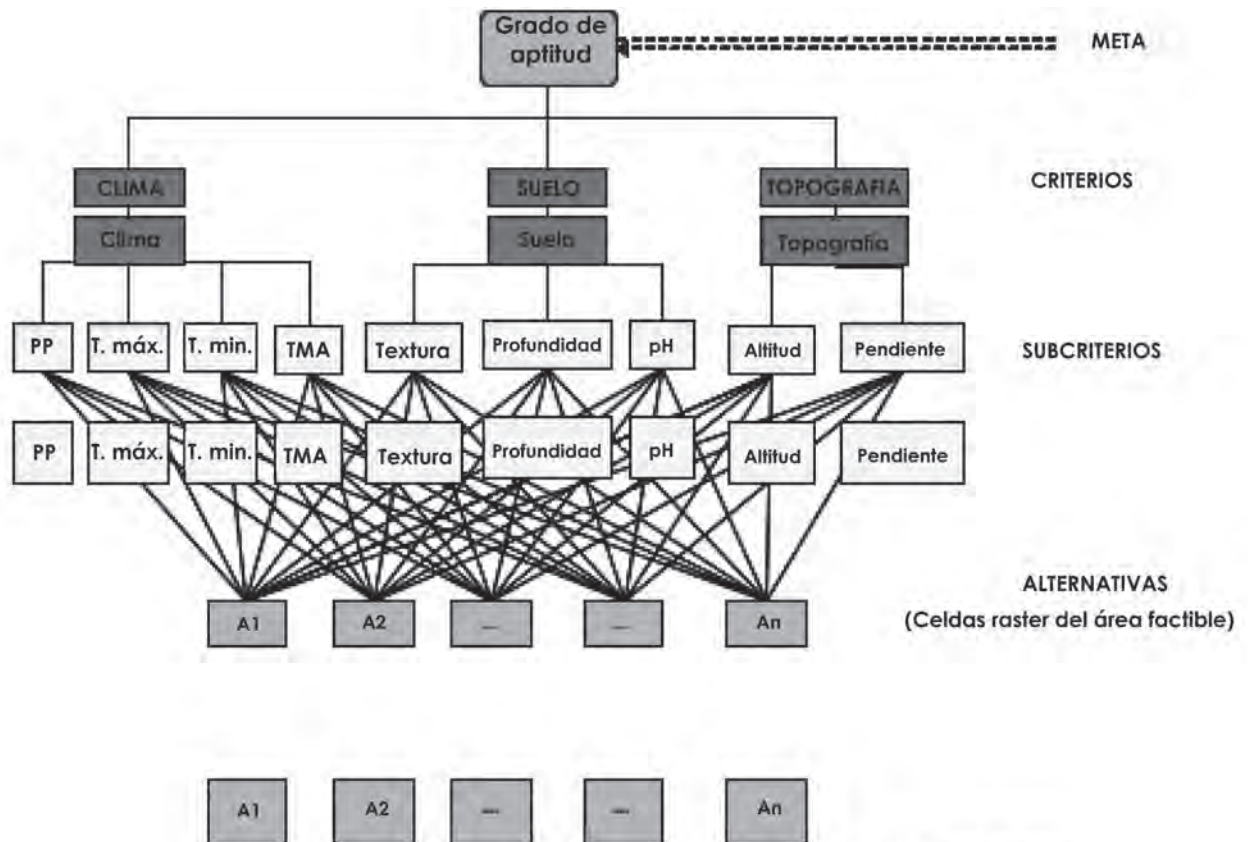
Grado de aptitud

META

CLIMA
Clima

SUELO
Suelo

TOPOGRAFIA
Topografía

CRITERIOS

PP
T. máx.
T. min.
TMA
Textura
Profundidad
pH
Altitud
Pendiente

SUBCRITERIOS

PP
T. máx.
T. min.
TMA
Textura
Profundidad
pH
Altitud
Pendiente

ALTERNATIVAS
(Celdas raster del área factible)

A1
A2
...
...
An

A1
A2
...
...
An